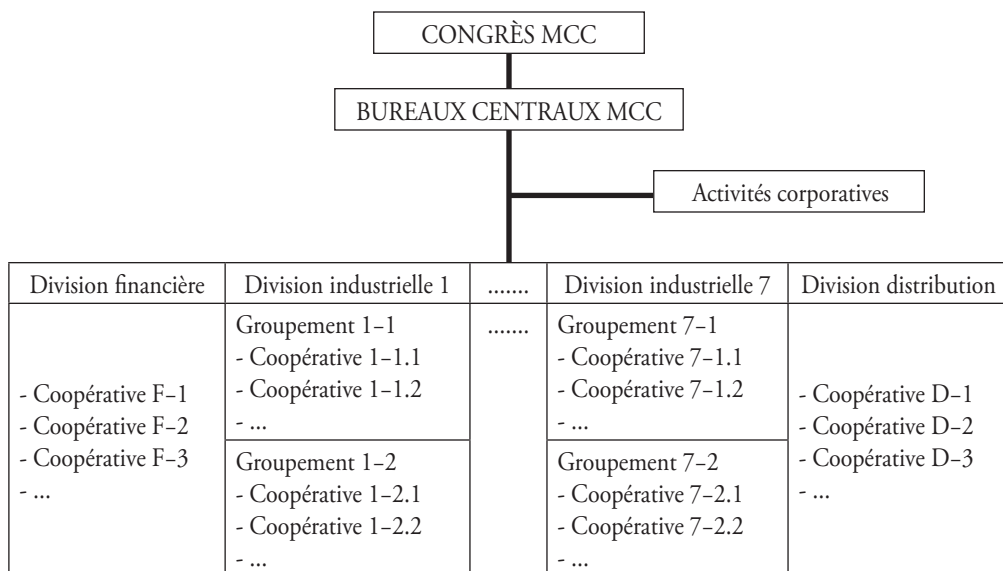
CONGRÈS MCC

BUREAUX CENTRAUX MCC

Activités corporatives

| Division financière | Division industrielle 1 | ....... | Division industrielle 7 | Division distribution |
|---|---|---|---|---|
| - Coopérative F-1<br>- Coopérative F-2<br>- Coopérative F-3<br>- ... | Groupement 1-1<br>- Coopérative 1-1.1<br>- Coopérative 1-1.2<br>- ...<br>Groupement 1-2<br>- Coopérative 1-2.1<br>- Coopérative 1-2.2<br>- ... | ....... | Groupement 7-1<br>- Coopérative 7-1.1<br>- Coopérative 7-1.2<br>- ...<br>Groupement 7-2<br>- Coopérative 7-2.1<br>- Coopérative 7-2.2<br>- ... | - Coopérative D-1<br>- Coopérative D-2<br>- Coopérative D-3<br>- ... |